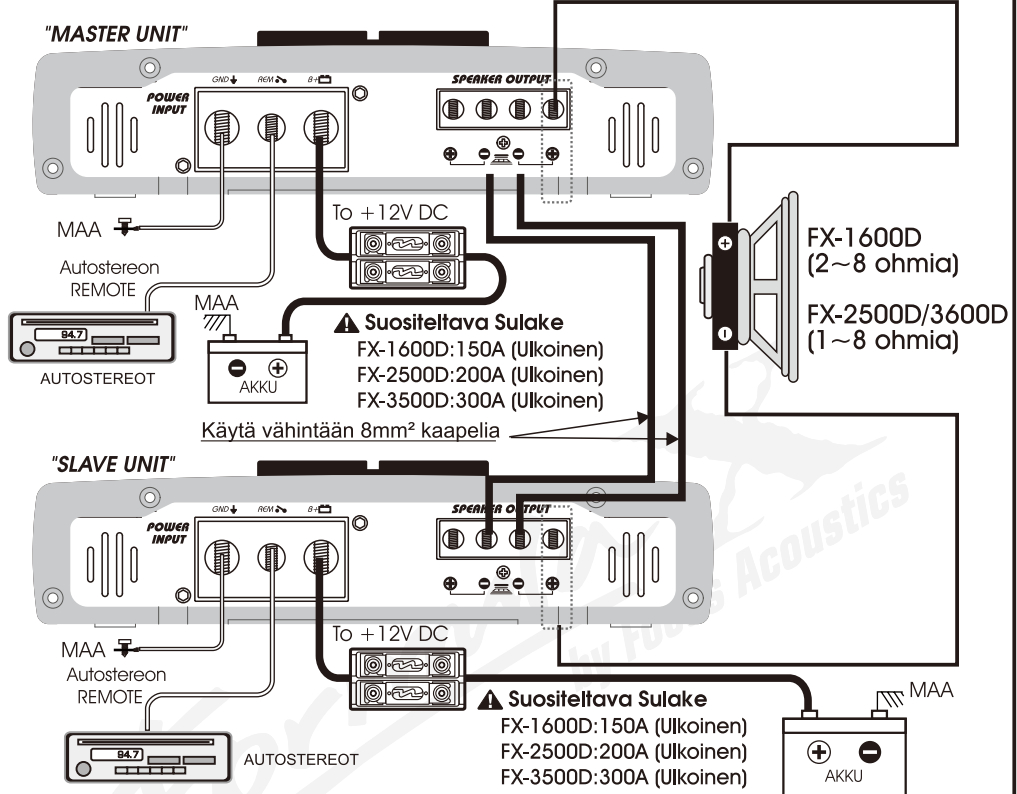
"MASTER UNIT"

POWER INPUT
GND
REM
B+
SPEAKER OUTPUT

MAA
To +12V DC
Autostereon REMOTE
94.7
AUTOSTEREOT
MAA
AKKU

Suositeltava Sulake
FX-1600D:150A (Ulkoinen)
FX-2500D:200A (Ulkoinen)
FX-3500D:300A (Ulkoinen)

Käytä vähintään 8mm² kaapelia

FX-1600D
(2~8 ohmia)

FX-2500D/3600D
(1~8 ohmia)

"SLAVE UNIT"

POWER INPUT
GND
REM
B+
SPEAKER OUTPUT

MAA
Autostereon REMOTE
To +12V DC
94.7
AUTOSTEREOT

Suositeltava Sulake
FX-1600D:150A (Ulkoinen)
FX-2500D:200A (Ulkoinen)
FX-3500D:300A (Ulkoinen)

MAA
AKKU

by Focus Acoustics